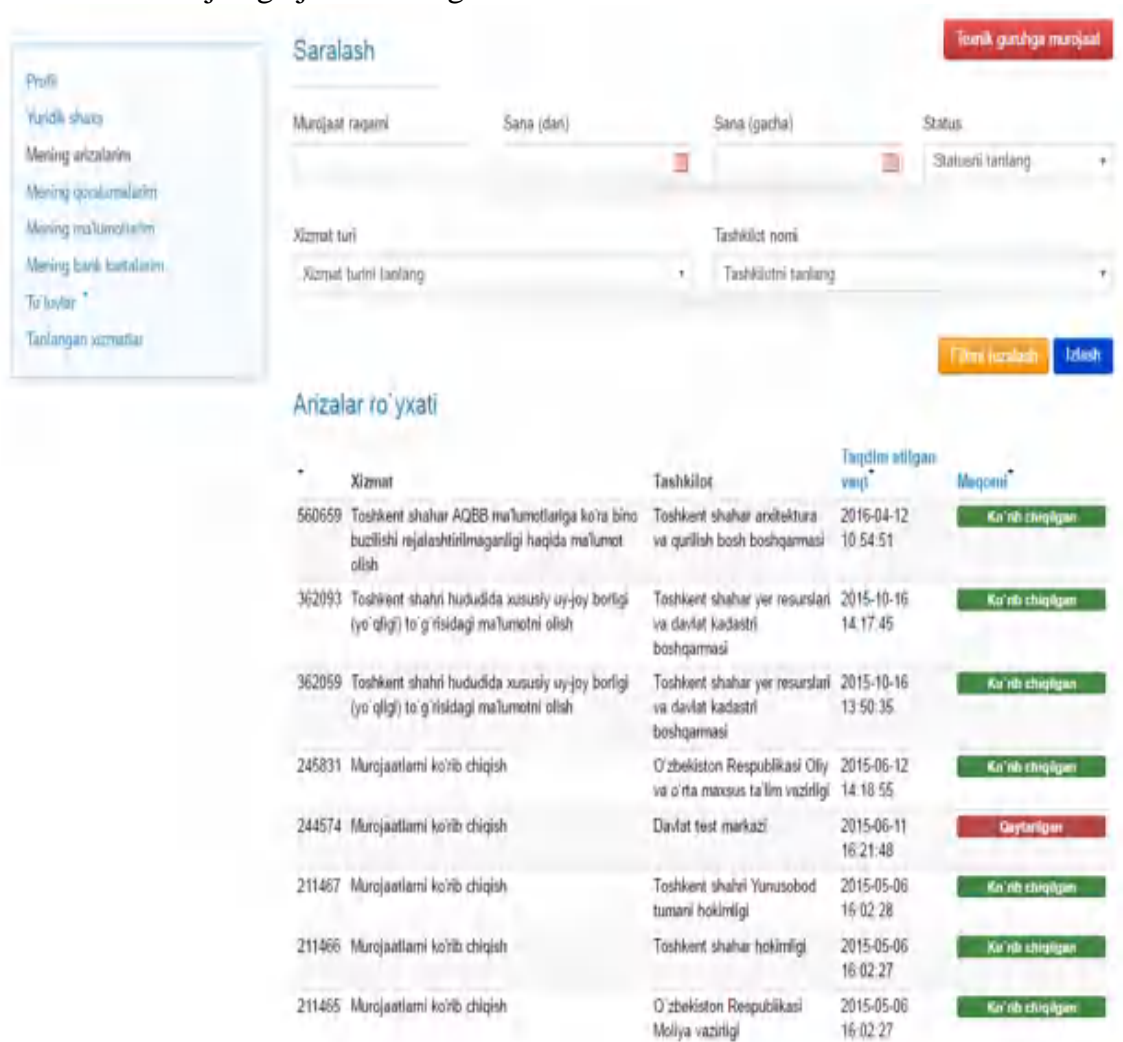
Profil
Yuridik shaxs
Mening arizalarim
Mening qoralamalarim
Mening ma'lumotlarim
Mening bank kartalarim
To'lovlar
Tanlangan xizmatlar

Saralash

Texnik guruhga murojaat

Murojaat raqami
Sana (dan)
Sana (gacha)
Status
Statusni tanlang

Xizmat turi
Xizmat turini tanlang
Tashkilot nomi
Tashkilotni tanlang

Filtrni tozalash
Izlash

Arizalar ro`yxati

| | Xizmat | Tashkilot | Taqdim etilgan vaqt | Maqomi |
|---|---|---|---|---|
| 560659 | Toshkent shahar AQBB ma'lumotlariga ko'ra bino buzilishi rejalashtirilmaganligi haqida ma'lumot olish | Toshkent shahar arxitektura va qurilish bosh boshqarmasi | 2016-04-12 10:54:51 | Ko'rib chiqilgan |
| 362093 | Toshkent shahri hududida xususiy uy-joy borligi (yo`qligi) to`g`risidagi ma'lumotni olish | Toshkent shahar yer resurslari va davlat kadastri boshqarmasi | 2015-10-16 14:17:45 | Ko'rib chiqilgan |
| 362059 | Toshkent shahri hududida xususiy uy-joy borligi (yo`qligi) to`g`risidagi ma'lumotni olish | Toshkent shahar yer resurslari va davlat kadastri boshqarmasi | 2015-10-16 13:50:35 | Ko'rib chiqilgan |
| 245831 | Murojaatlarni ko'rib chiqish | O`zbekiston Respublikasi Oliy va o`rta maxsus ta'lim vazirligi | 2015-06-12 14:18:55 | Ko'rib chiqilgan |
| 244574 | Murojaatlarni ko'rib chiqish | Davlat test markazi | 2015-06-11 16:21:48 | Qaytarilgan |
| 211467 | Murojaatlarni ko'rib chiqish | Toshkent shahri Yunusobod tumani hokimligi | 2015-05-06 16:02:28 | Ko'rib chiqilgan |
| 211466 | Murojaatlarni ko'rib chiqish | Toshkent shahar hokimligi | 2015-05-06 16:02:27 | Ko'rib chiqilgan |
| 211465 | Murojaatlarni ko'rib chiqish | O`zbekiston Respublikasi Moliya vazirligi | 2015-05-06 16:02:27 | Ko'rib chiqilgan |